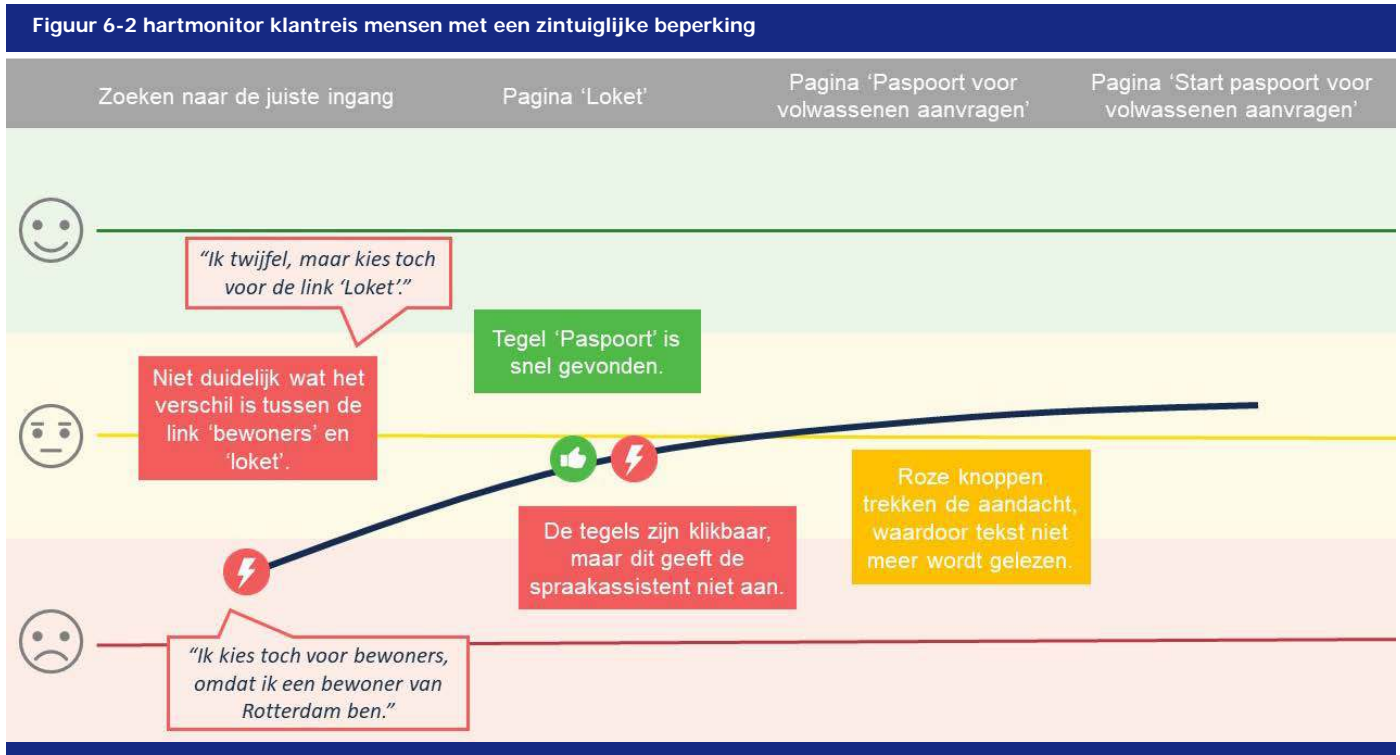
Figuur 6-2 hartmonitor klantreis mensen met een zintuiglijke beperking

Zoeken naar de juiste ingang

Pagina 'Loket'

Pagina 'Paspoort voor volwassenen aanvragen'

Pagina 'Start paspoort voor volwassenen aanvragen'

"Ik twijfel, maar kies toch voor de link 'Loket'."

Niet duidelijk wat het verschil is tussen de link 'bewoners' en 'loket'.

Tegel 'Paspoort' is snel gevonden.

De tegels zijn klikbaar, maar dit geeft de spraakassistent niet aan.

Roze knoppen trekken de aandacht, waardoor tekst niet meer wordt gelezen.

"Ik kies toch voor bewoners, omdat ik een bewoner van Rotterdam ben."